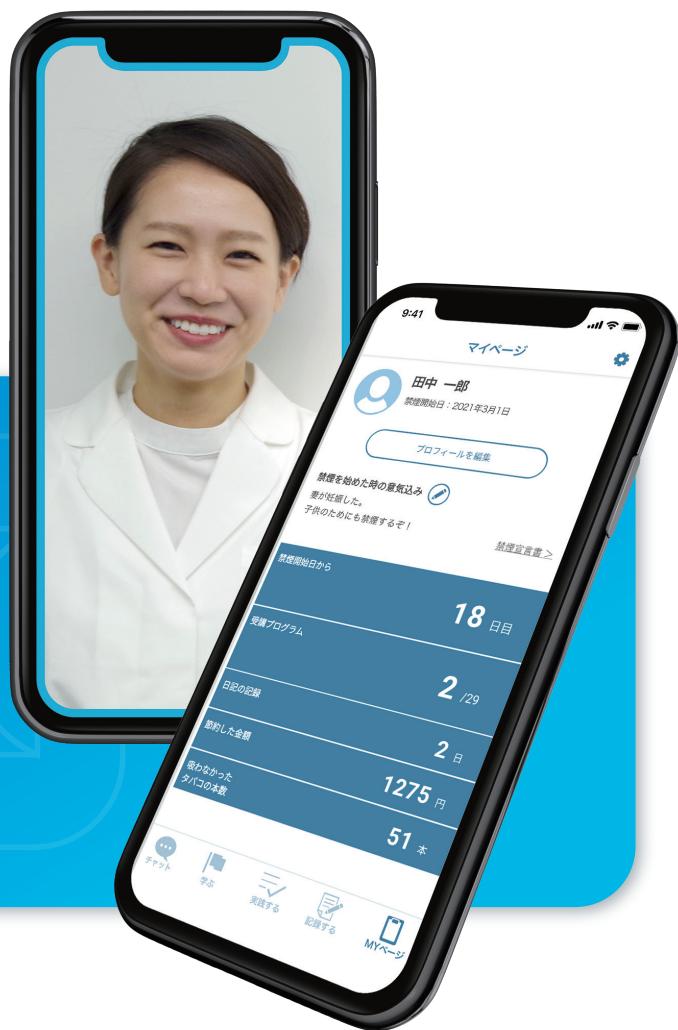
9:41

マイページ

田中 一郎
禁煙開始日：2021年3月1日

プロフィールを編集

禁煙を始めた時の意気込み
妻が妊娠した。
子供のためにも禁煙するぞ！

禁煙宣言書 >

禁煙開始日から
18 日目

受講プログラム
2 /29

日記の記録
2 日

節約した金額
1275 円

吸わなかったタバコの本数
51 本

チャット
学ぶ
実践する
記録する
MYページ